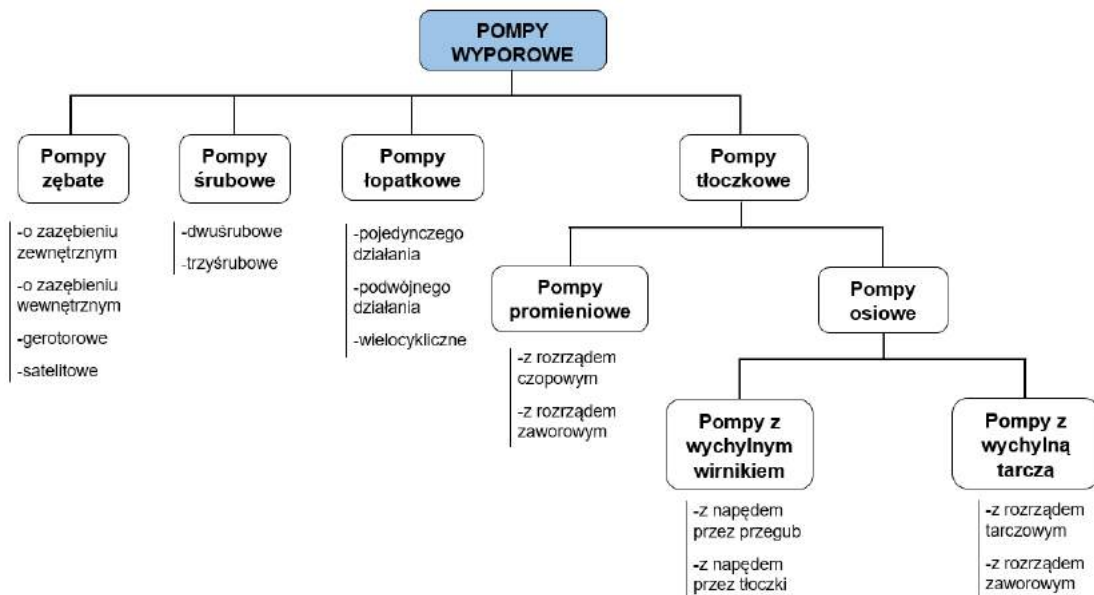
POMPY WYPOROWE

Pompy zębate

-o zazębieniu zewnętrznym

-o zazębieniu wewnętrznym

-gerotorowe

-satelitowe

Pompy śrubowe

-dwuśrubowe

-trzyśrubowe

Pompy łopatkowe

-pojedynczego działania

-podwójnego działania

-wielocykliczne

Pompy tłoczkowe

Pompy promieniowe

-z rozrządem czopowym

-z rozrządem zaworowym

Pompy osiowe

Pompy z wychylnym wirnikiem

-z napędem przez przegub

-z napędem przez tłoczki

Pompy z wychylną tarcza

-z rozrządem tarczowym

-z rozrządem zaworowym